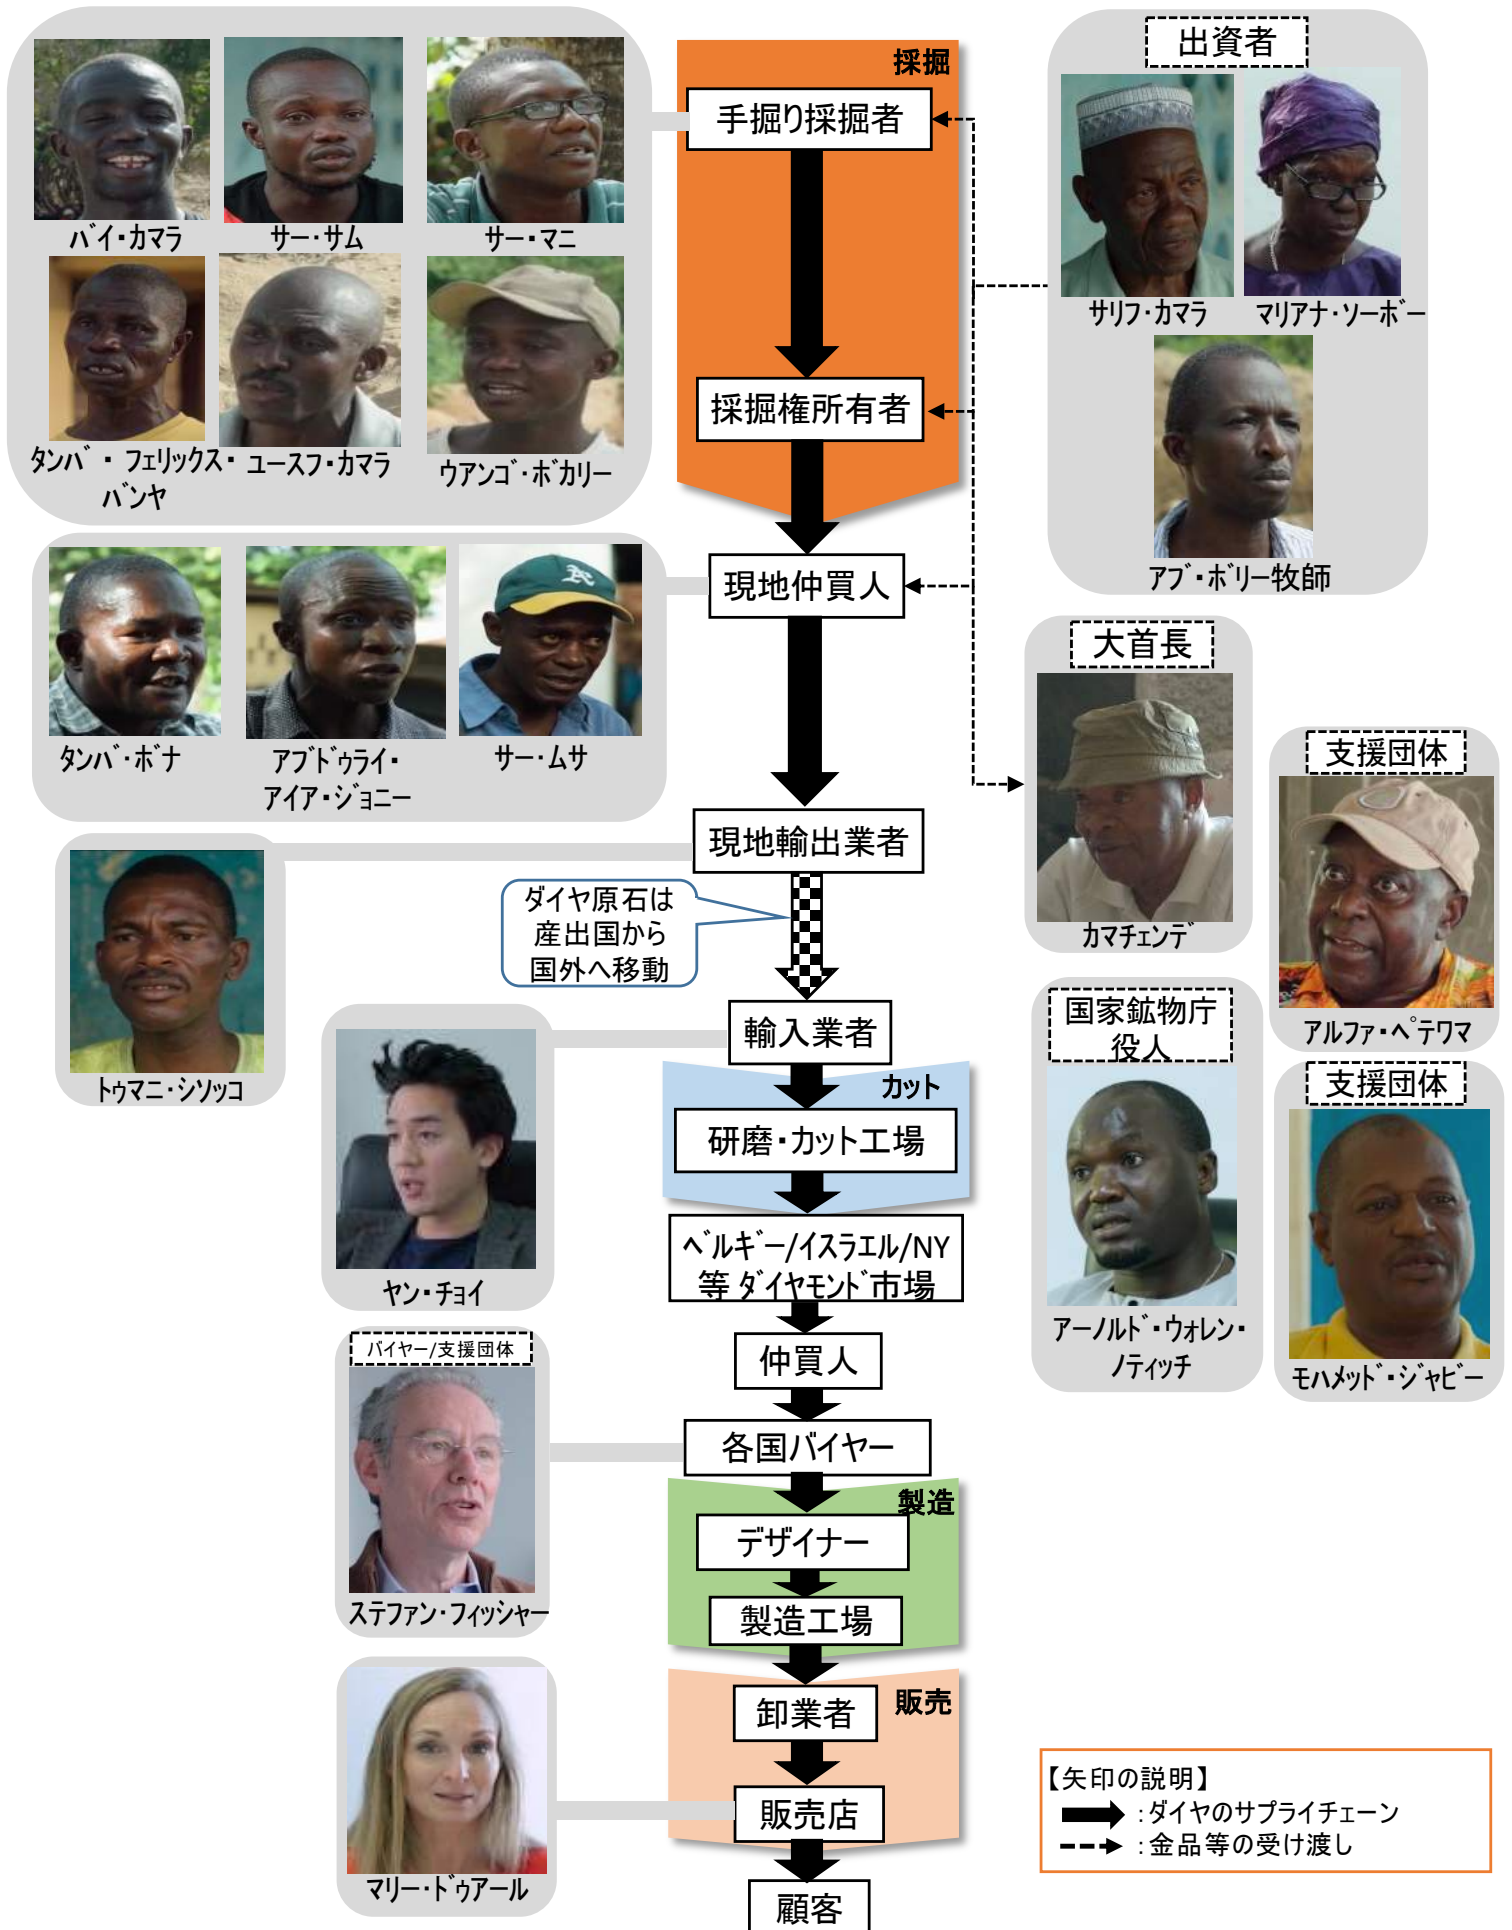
バイ・カマラ
サー・サム
サー・マニ
タンバ・フェリックス・バンヤ
ユースフ・カマラ
ウアンゴ・ボカリー

採掘
手掘り採掘者
採掘権所有者
現地仲買人
現地輸出業者

出資者
サリフ・カマラ
マリアナ・ソーボー
アブ・ボリー牧師

タンバ・ボナ
アブドゥライ・アイア・ジョニー
サー・ムサ

大首長
カマチェンデ

支援団体
アルファ・ペテワ

トゥマニ・シソッコ

ダイヤ原石は産出国から国外へ移動

輸入業者
カット
研磨・カット工場
ベルギー/イスラエル/NY等 ダイヤモンド市場
仲買人
各国バイヤー
製造
デザイナー
製造工場
販売
卸業者
販売店
顧客

ヤン・チョイ

国家鉱物庁役人
アーノルド・ウォレン・ノティッチ

支援団体
モハメッド・ジャビー

バイヤー/支援団体
ステファン・フィッシャー

マリー・ドゥアール

【矢印の説明】
：ダイヤのサプライチェーン
：金品等の受け渡し